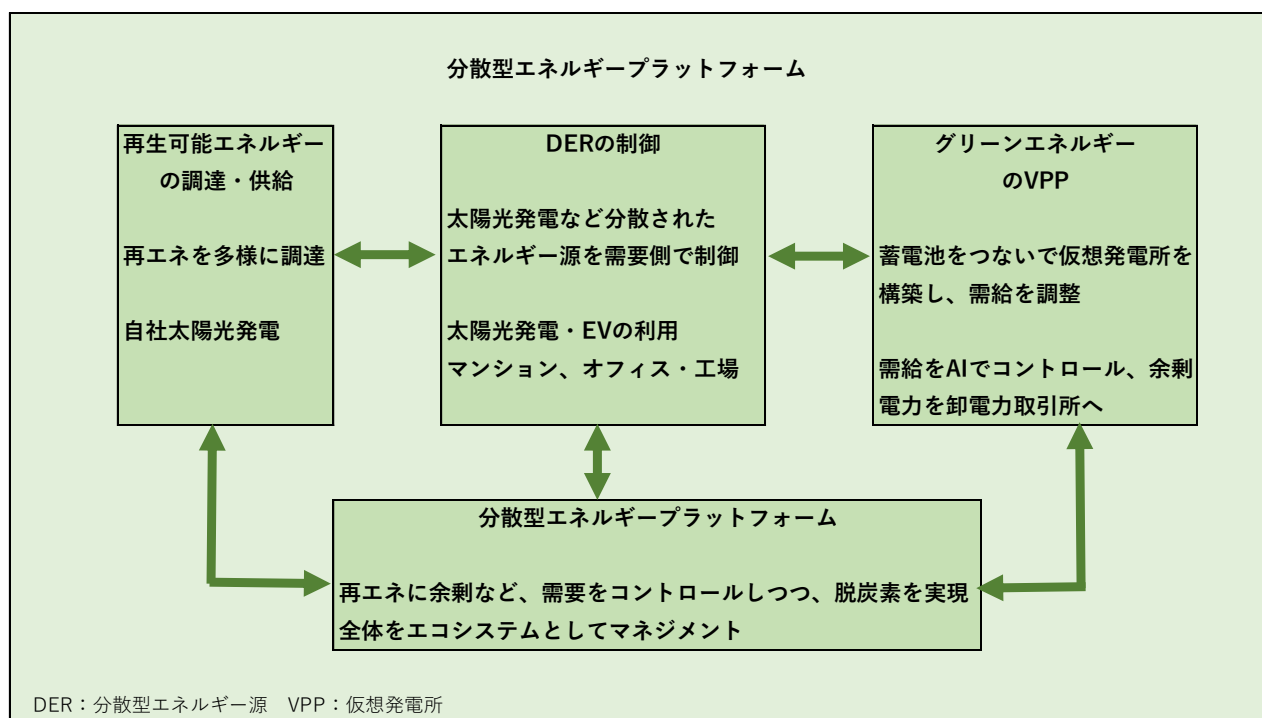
分散型エネルギープラットフォーム

再生可能エネルギーの調達・供給

再エネを多様に調達

自社太陽光発電

DERの制御

太陽光発電など分散されたエネルギー源を需要側で制御

太陽光発電・EVの利用
マンション、オフィス・工場

グリーンエネルギーのVPP

蓄電池をつないで仮想発電所を構築し、需給を調整

需給をAIでコントロール、余剰電力を卸電力取引所へ

分散型エネルギープラットフォーム

再エネに余剰など、需要をコントロールしつつ、脱炭素を実現
全体をエコシステムとしてマネジメント

DER：分散型エネルギー源　VPP：仮想発電所